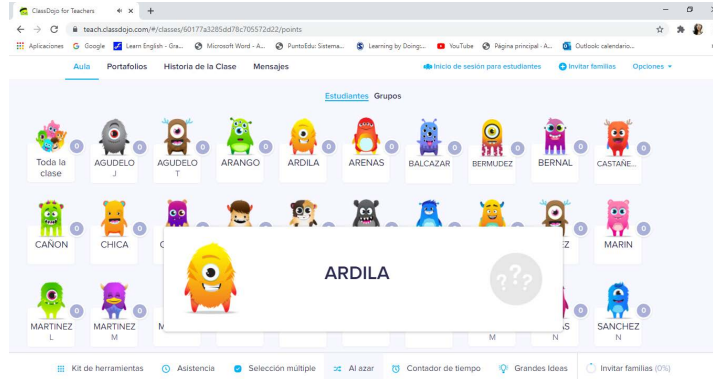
ClassDojo for Teachers
teach.classdojo.com/#/classes/60177a3285dd78c705572d22/points
Aplicaciones Google Learn English - Gra... Microsoft Word - A... PuntosEdu: Sistema... Learning by Doing:... YouTube Página principal - A... Outlook: calendario...

Aula Portafolios Historia de la Clase Mensajes
Inicio de sesión para estudiantes Invitar familias Opciones

Estudiantes Grupos

Toda la clase 0
AGUDELO J 0
AGUDELO T 0
ARANGO 0
ARDILA 0
ARENAS 0
BALCAZAR 0
BERMUDEZ 0
BERNAL 0
CASTAÑE... 0

CAÑON 0
CHICA 0
Z 0
MARIN 0

MARTINEZ L 0
MARTINEZ M 0
M
M
S
SANCHEZ N 0

ARDILA

Kit de herramientas Asistencia Selección múltiple Al azar Contador de tiempo Grandes Ideas Invitar familias (0%)